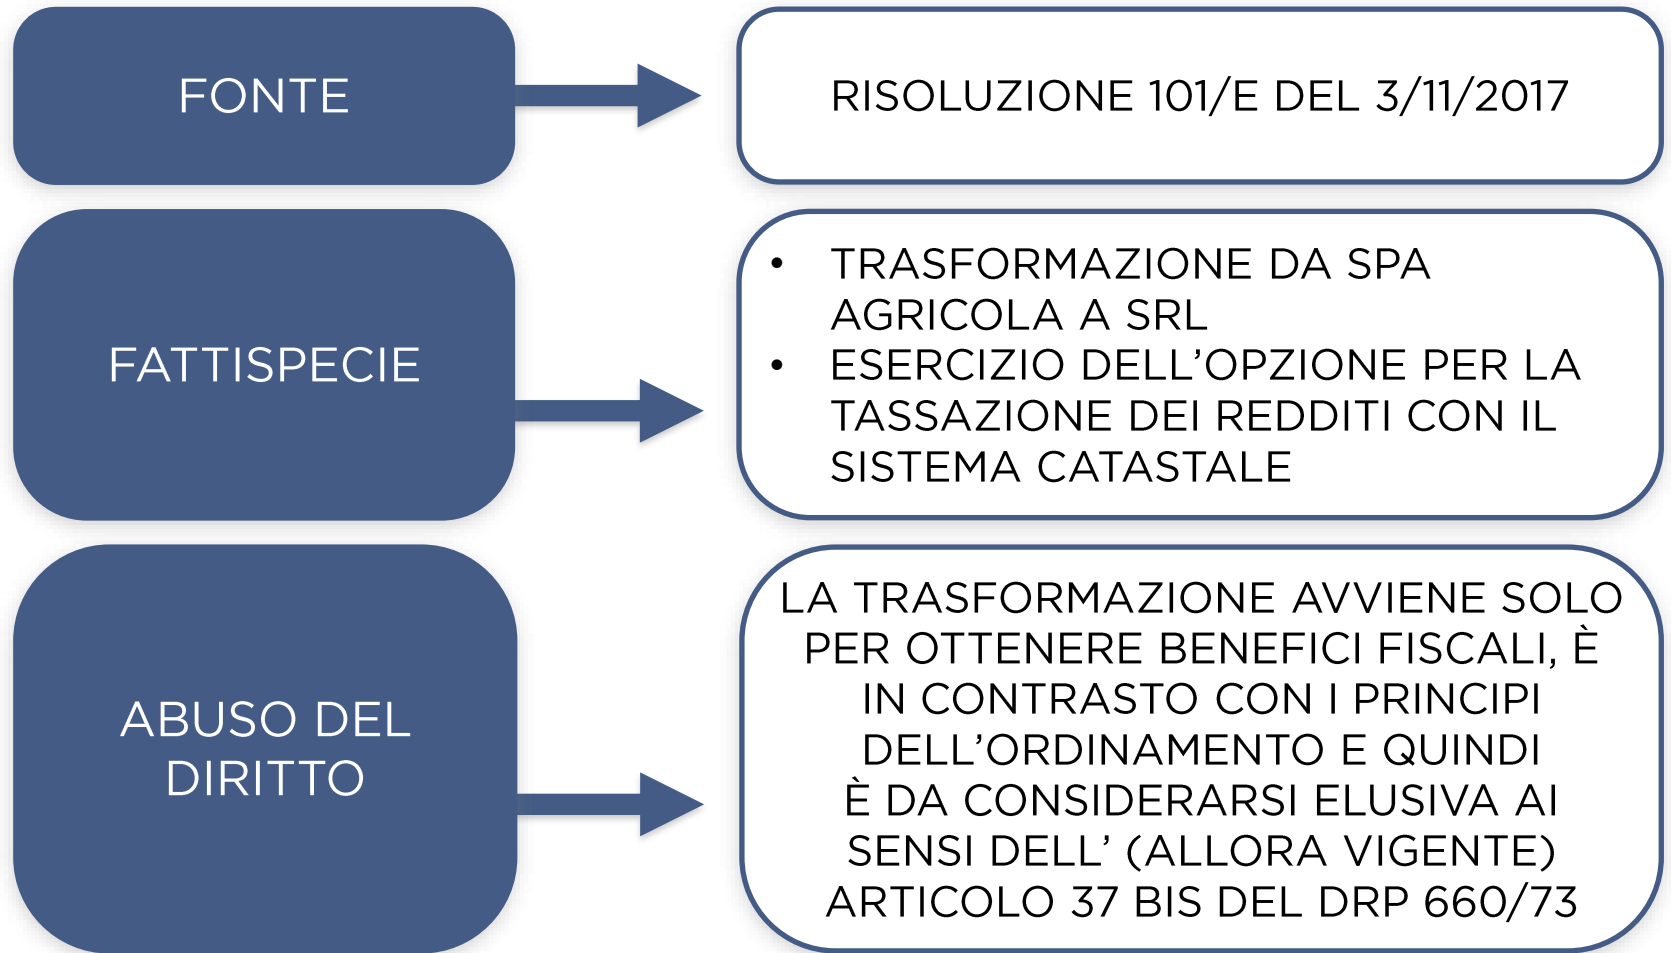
FONTE

RISOLUZIONE 101/E DEL 3/11/2017

FATTISPECIE

• TRASFORMAZIONE DA SPA AGRICOLA A SRL
• ESERCIZIO DELL’OPZIONE PER LA TASSAZIONE DEI REDDITI CON IL SISTEMA CATASTALE

ABUSO DEL DIRITTO

LA TRASFORMAZIONE AVVIENE SOLO PER OTTENERE BENEFICI FISCALI, È IN CONTRASTO CON I PRINCIPI DELL’ORDINAMENTO E QUINDI È DA CONSIDERARSI ELUSIVA AI SENSI DELL’ (ALLORA VIGENTE) ARTICOLO 37 BIS DEL DRP 660/73